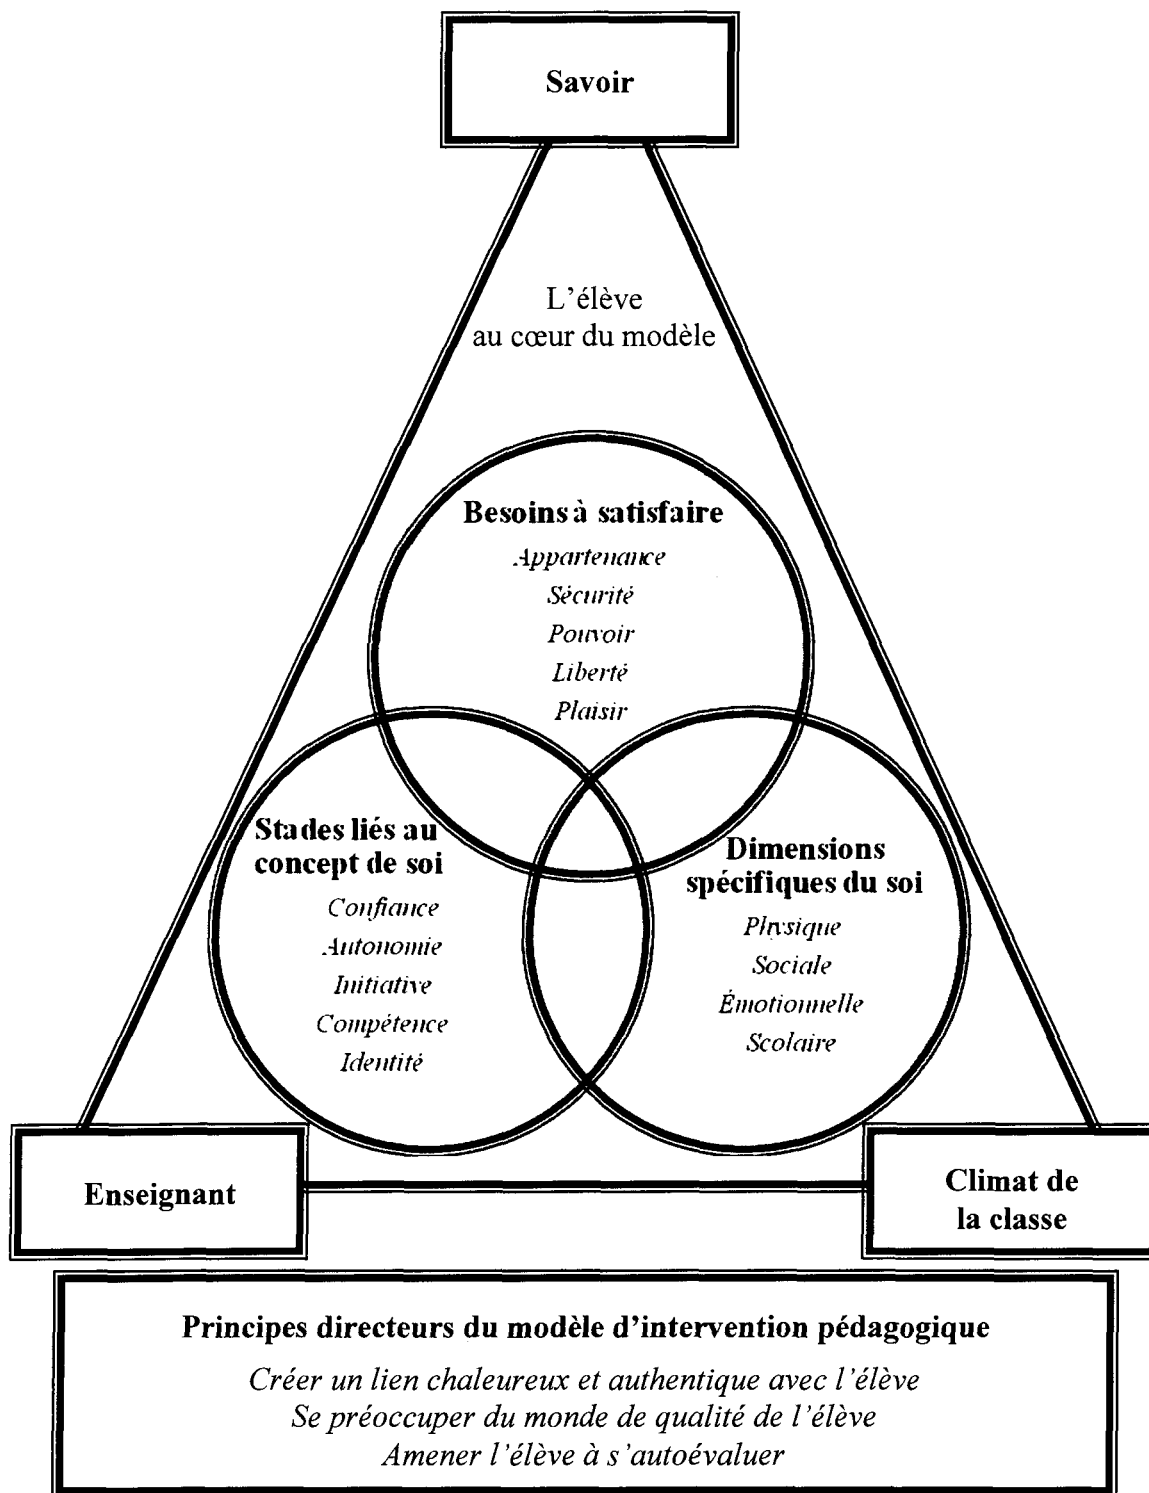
Savoir

L'élève
au cœur du modèle

Besoins à satisfaire
Appartenance
Sécurité
Pouvoir
Liberté
Plaisir

Stades liés au concept de soi
Confiance
Autonomie
Initiative
Compétence
Identité

Dimensions spécifiques du soi
Physique
Sociale
Émotionnelle
Scolaire

Enseignant

Climat de la classe

Principes directeurs du modèle d'intervention pédagogique
Créer un lien chaleureux et authentique avec l'élève
Se préoccuper du monde de qualité de l'élève
Amener l'élève à s'autoévaluer